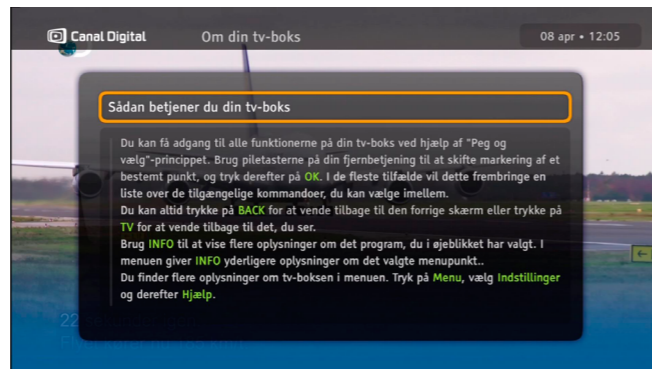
Canal Digital

Om din tv-boks

08 apr • 12:05

Sådan betjener du din tv-boks

Du kan få adgang til alle funktionerne på din tv-boks ved hjælp af "Peg og vælg"-princippet. Brug piletasterne på din fjernbetjening til at skifte markering af et bestemt punkt, og tryk derefter på OK. I de fleste tilfælde vil dette frembringe en liste over de tilgængelige kommandoer, du kan vælge imellem.
Du kan altid trykke på BACK for at vende tilbage til den forrige skærm eller trykke på TV for at vende tilbage til det, du ser.
Brug INFO til at vise flere oplysninger om det program, du i øjeblikket har valgt. I menuen giver INFO yderligere oplysninger om det valgte menupunkt..
Du finder flere oplysninger om tv-boksen i menuen. Tryk på Menu, vælg Indstillinger og derefter Hjælp.

22 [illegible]
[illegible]